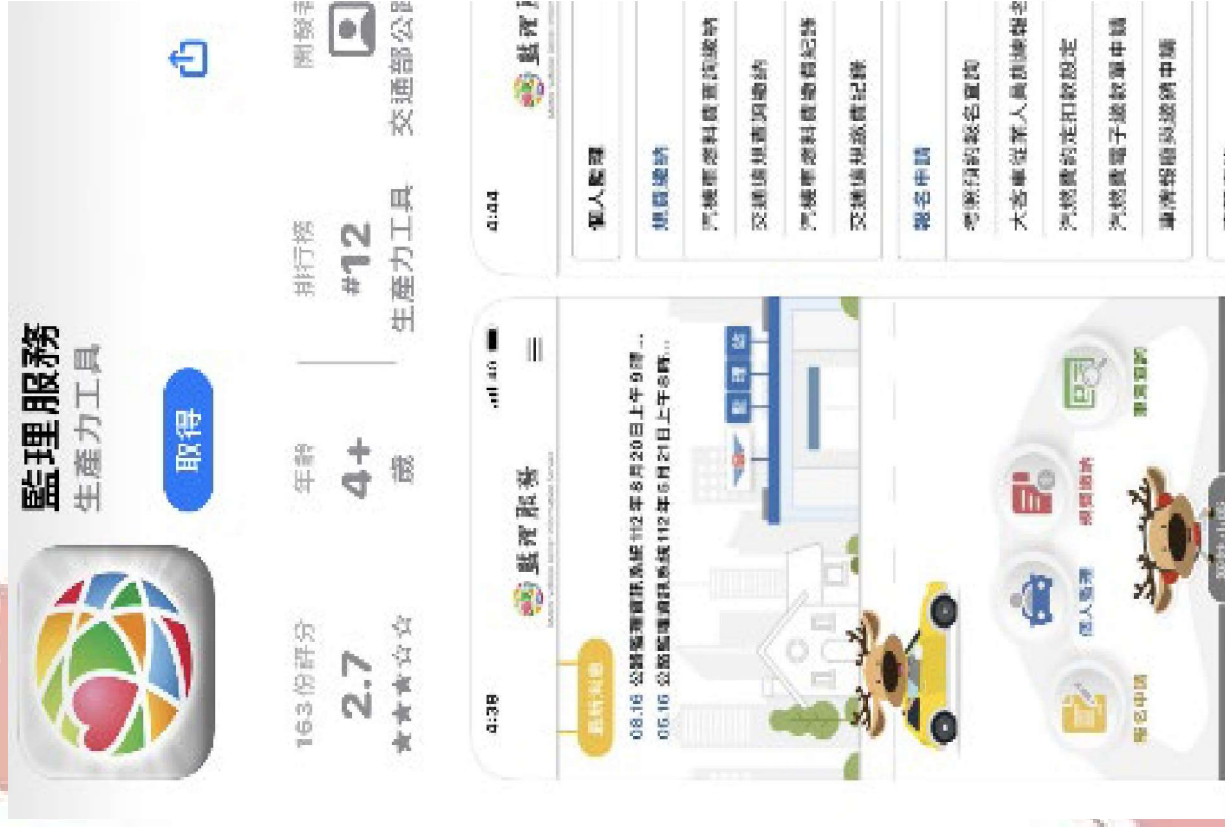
監理服務
生產力工具

取得

163 份評分
2.7
★★★☆☆

年齡
4+
歲

排行榜
#12
生產力工具

開發者
交通部公路

9:38

監理服務

最新消息
08.16 公路監理資訊系統112年8月20日上午9時...
05.16 公路監理資訊系統112年6月21日上午8時...

監理站

報名申請
個人服務
線上繳納
駕照預約

9:44

監理服務

個人服務

線上繳納
汽機車燃料費查詢繳納
交通違規查詢繳納
汽機車燃料費繳費紀錄
交通違規繳費紀錄

報名申請
考照預約報名查詢
大客車從業人員訓練報名
汽燃費約定扣款設定
汽燃費電子繳款單申請
清潔轉帳扣繳申請